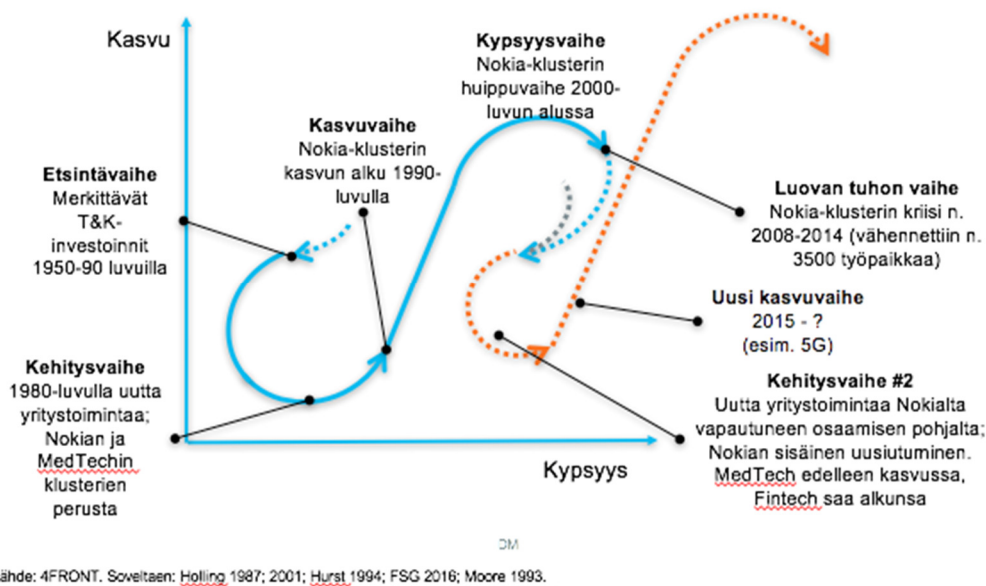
Kasvu

Kypsyysvaihe
Nokia-klusterin huippuvaihe 2000-luvun alussa

Kasvuvaihe
Nokia-klusterin kasvun alku 1990-luvulla

Etsintävaihe
Merkittävät T&K-investoinnit 1950-90 luvuilla

Luovan tuhon vaihe
Nokia-klusterin kriisi n. 2008-2014 (vähennettiin n. 3500 työpaikkaa)

Uusi kasvuvaihe
2015 - ?
(esim. 5G)

Kehitysvaihe
1980-luvulla uutta yritystoimintaa; Nokian ja MedTechin klusterien perusta

Kehitysvaihe #2
Uutta yritystoimintaa Nokialta vapautuneen osaamisen pohjalta; Nokian sisäinen uusiutuminen. MedTech edelleen kasvussa, Fintech saa alkunsa

Kypsyys

DM

ähde: 4FRONT. Soveltaen: Holling 1987; 2001; Hurst 1994; FSG 2016; Moore 1993.